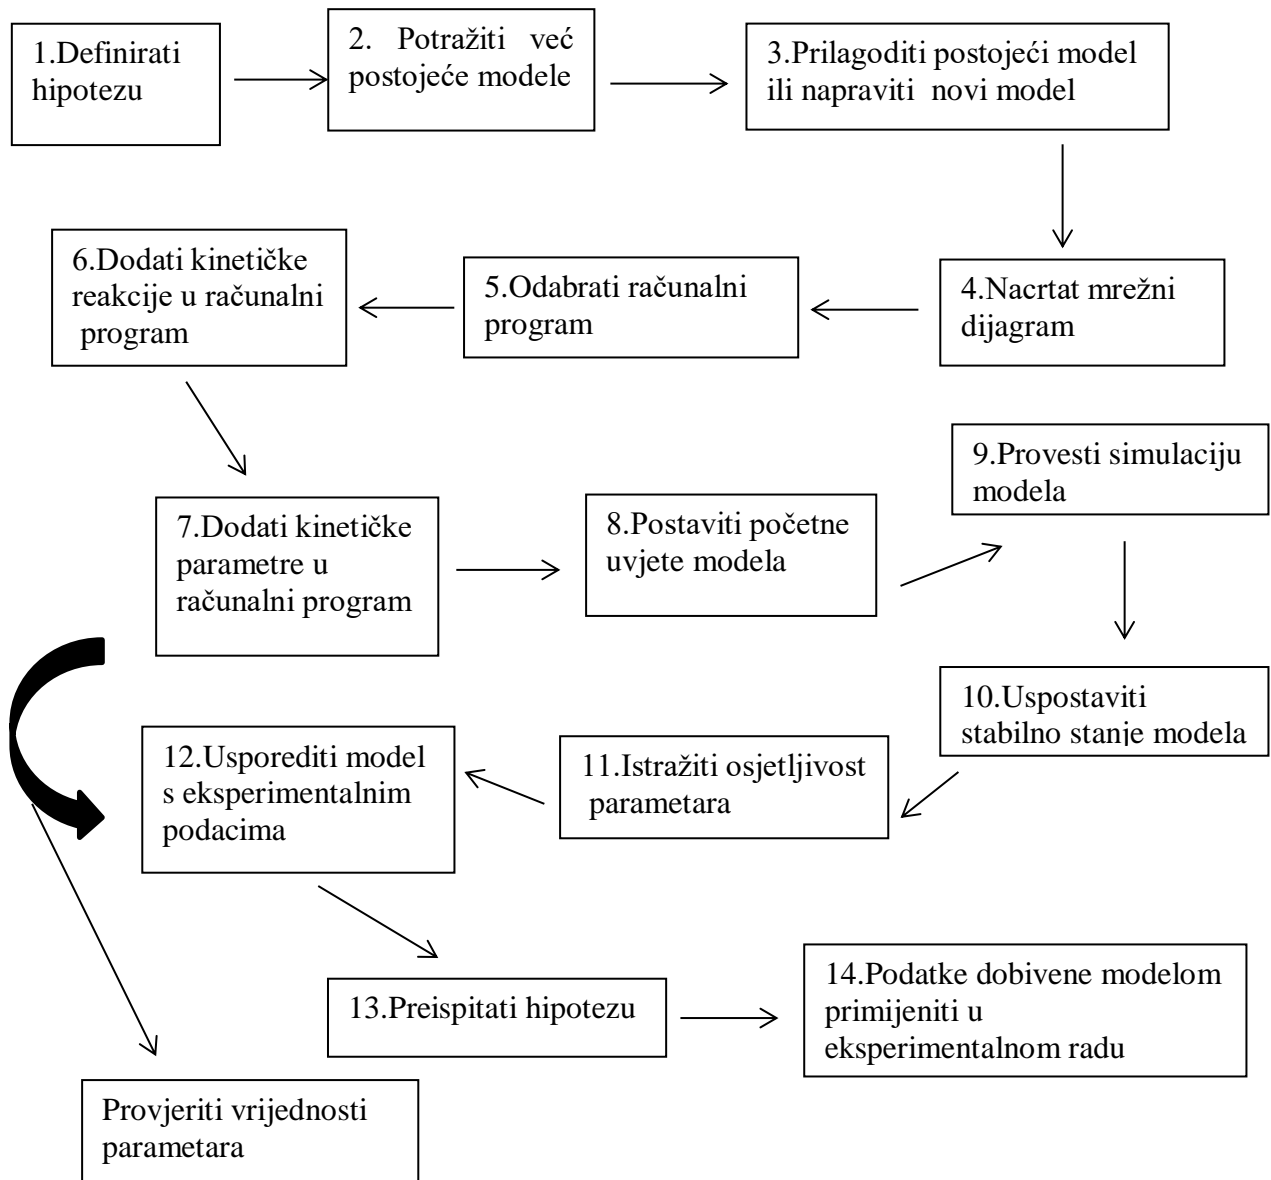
1.Definirati hipotezu

2. Potražiti već postojeće modele

3.Prilagoditi postojeći model ili napraviti novi model

4.Nacrtat mrežni dijagram

5.Odabrati računalni program

6.Dodati kinetičke reakcije u računalni program

7.Dodati kinetičke parametre u računalni program

8.Postaviti početne uvjete modela

9.Provesti simulaciju modela

10.Uspostaviti stabilno stanje modela

11.Istražiti osjetljivost parametara

12.Usporediti model s eksperimentalnim podacima

13.Preispitati hipotezu

14.Podatke dobivene modelom primijeniti u eksperimentalnom radu

Provjeriti vrijednosti parametara